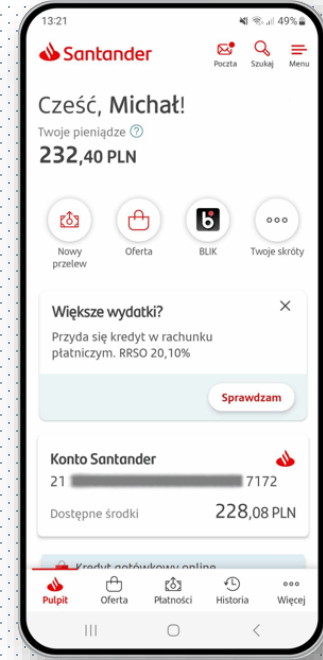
13:21 49%

Santander

Poczta Szukaj Menu

Cześć, Michał!

Twoje pieniądze

232,40 PLN

Nowy przelew

Oferta

BLIK

Twoje skróty

Większe wydatki?

Przyda się kredyt w rachunku płatniczym. RRSO 20,10%

Sprawdzam

Konto Santander

21 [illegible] 7172

Dostępne środki

228,08 PLN

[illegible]

Pulpit

Oferta

Płatności

Historia

Więcej